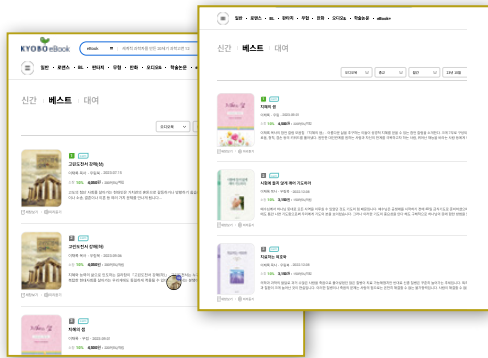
KYOBO eBook

eBook

일반 · 로맨스 · BL · 판타지 · 무협 · 만화 · 오디오북 · 학술논문

신간 | 베스트 | 대여

구원도전서 강해(상)

구원도전서 강해(하)

자매의 정

일반 · 로맨스 · BL · 판타지 · 무협 · 만화 · 오디오북 · 학술논문 · eBook+

신간 | 베스트 | 대여

자매의 정

10% 6,300원

시련에 함께 살며 예수 가도하기

10% 5,400원

지금하는 재정목

10% 5,400원